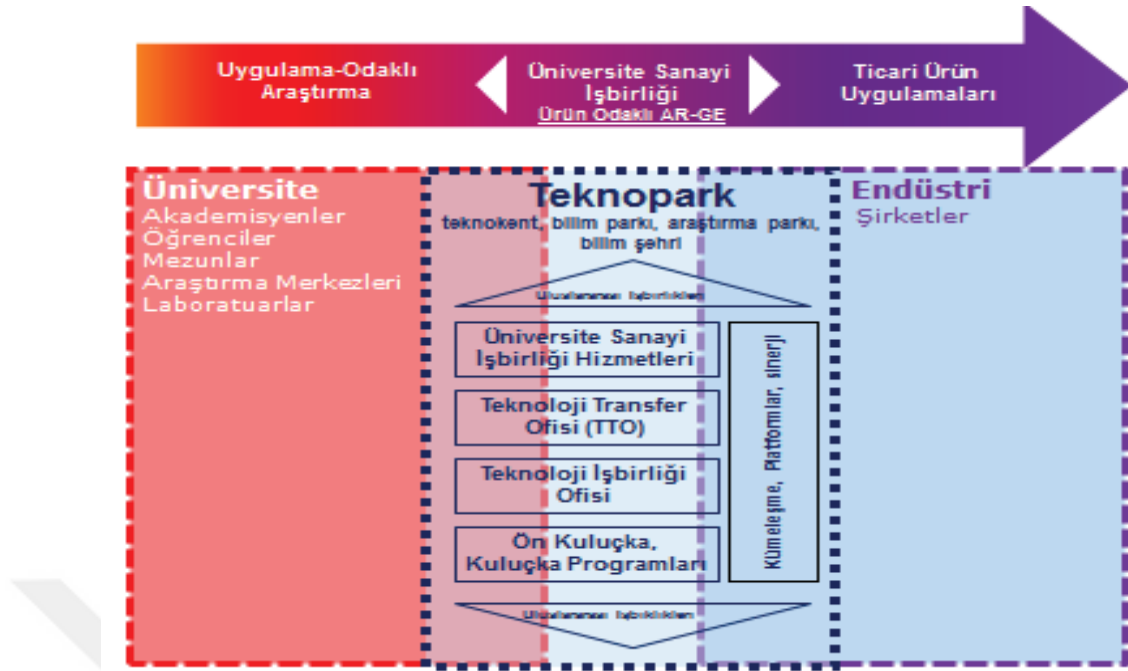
Uygulama-Odaklı Araştırma

Üniversite Sanayi İşbirliği
Ürün Odaklı AR-GE

Ticari Ürün Uygulamaları

Üniversite
Akademisyenler
Öğrenciler
Mezunlar
Araştırma Merkezleri
Laboratuarlar

Teknopark
teknokent, bilim parkı, araştırma parkı, bilim şehri

Uluslararası İşbirlikleri

Üniversite Sanayi İşbirliği Hizmetleri

Teknoloji Transfer Ofisi (TTO)

Teknoloji İşbirliği Ofisi

Ön Kuluçka, Kuluçka Programları

Kümeleşme, Platformlar, sinerji

Uluslararası İşbirlikleri

Endüstri
Şirketler